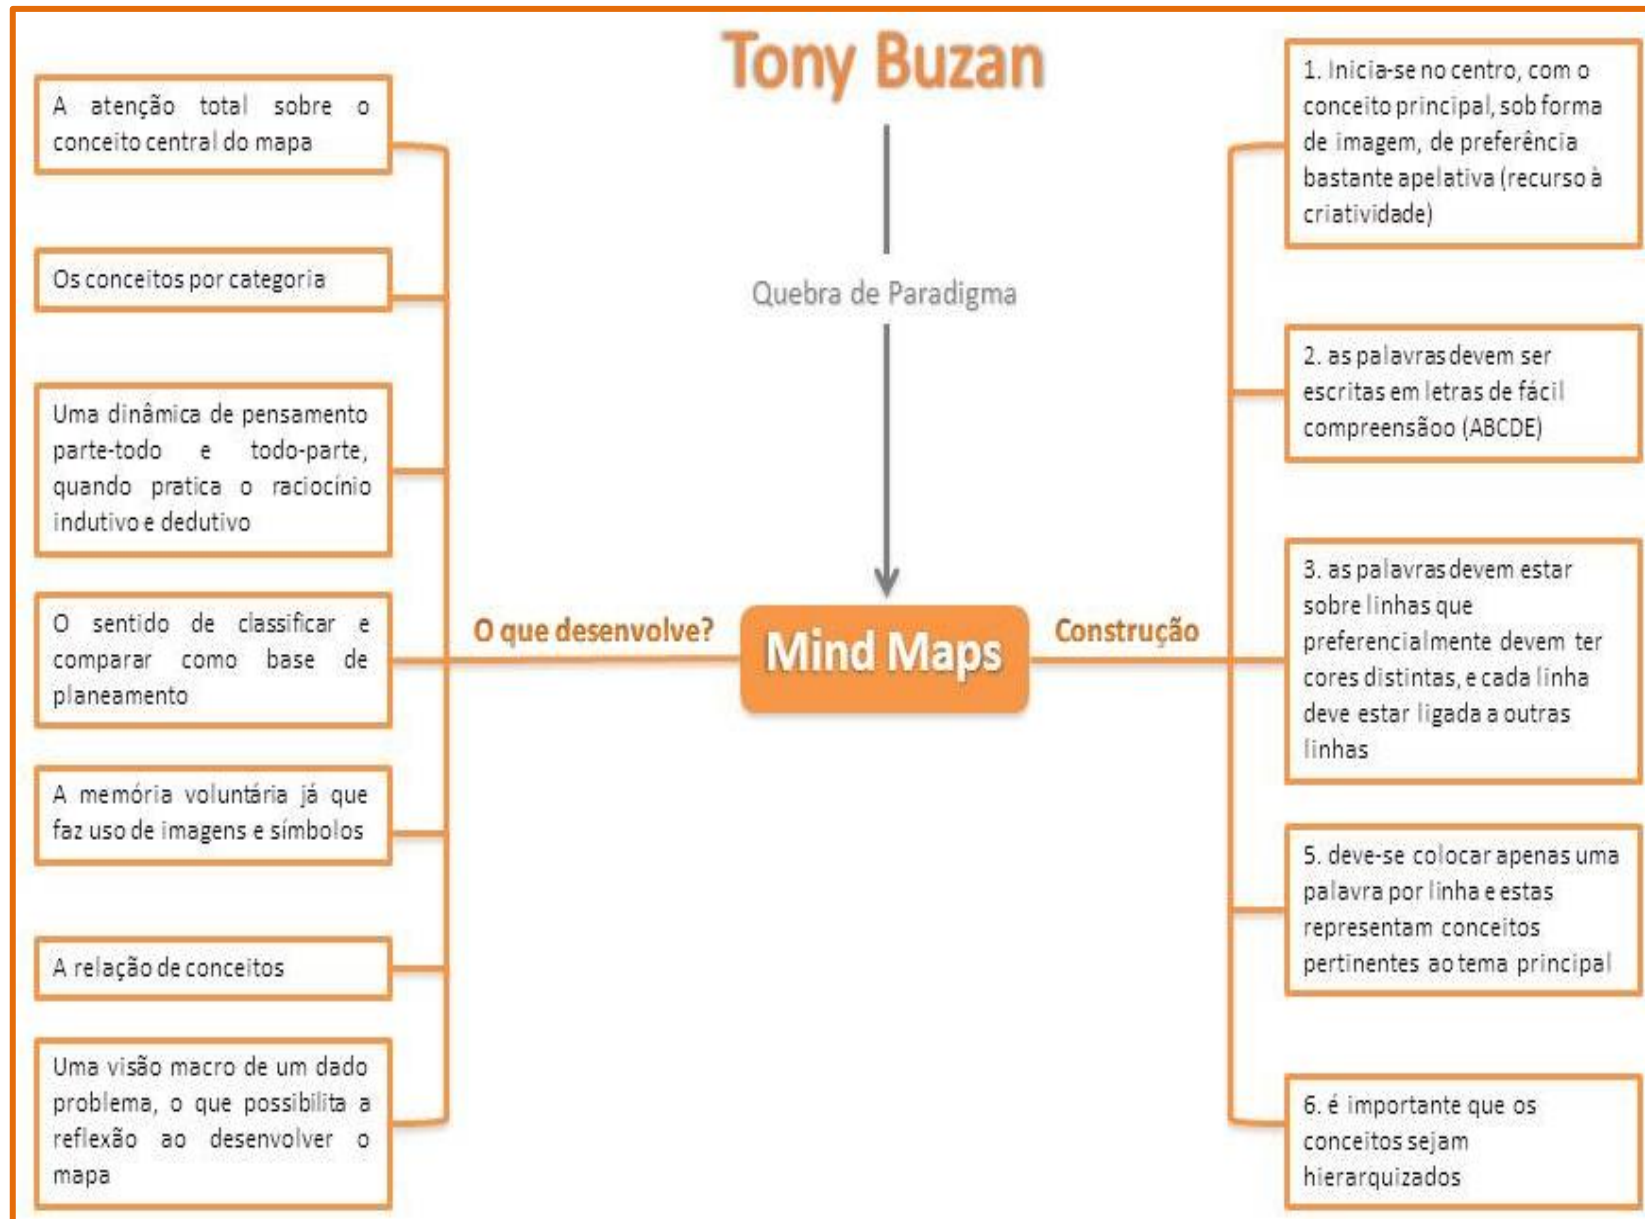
Tony Buzan

Quebra de Paradigma

Mind Maps

O que desenvolve?

A atenção total sobre o conceito central do mapa

Os conceitos por categoria

Uma dinâmica de pensamento parte-todo e todo-parte, quando pratica o raciocínio indutivo e dedutivo

O sentido de classificar e comparar como base de planeamento

A memória voluntária já que faz uso de imagens e símbolos

A relação de conceitos

Uma visão macro de um dado problema, o que possibilita a reflexão ao desenvolver o mapa

Construção

1. Inicia-se no centro, com o conceito principal, sob forma de imagem, de preferência bastante apelativa (recurso à criatividade)

2. as palavras devem ser escritas em letras de fácil compreensãoo (ABCDE)

3. as palavras devem estar sobre linhas que preferencialmente devem ter cores distintas, e cada linha deve estar ligada a outras linhas

5. deve-se colocar apenas uma palavra por linha e estas representam conceitos pertinentes ao tema principal

6. é importante que os conceitos sejam hierarquizados